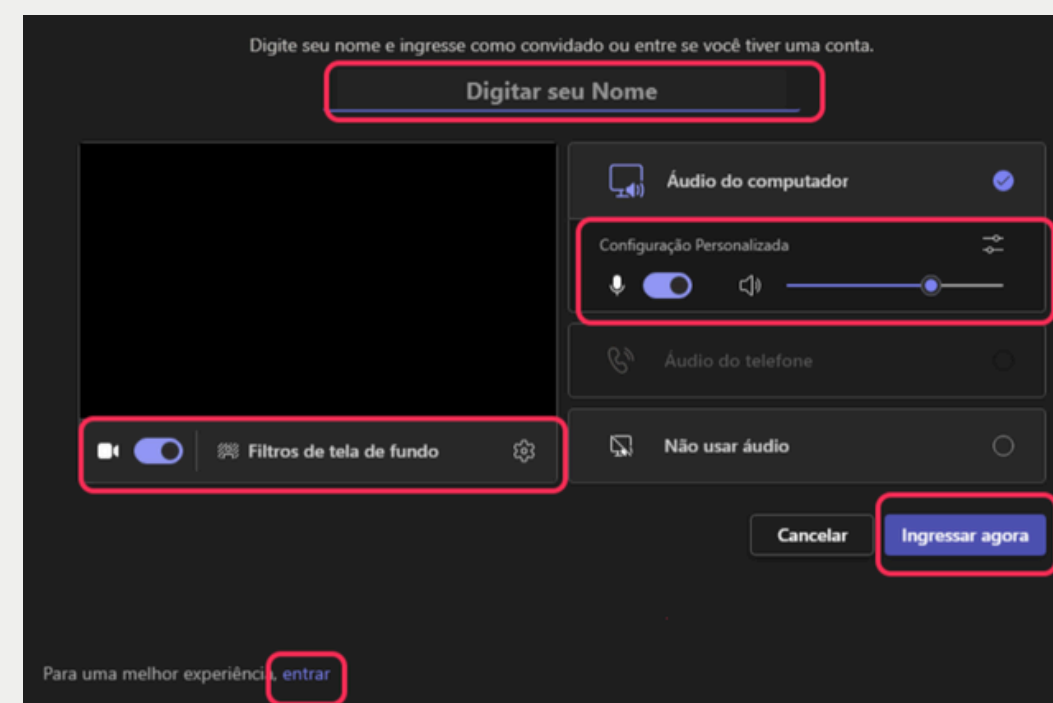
Digite seu nome e ingresse como convidado ou entre se você tiver uma conta.

Digitar seu Nome

Áudio do computador

Configuração Personalizada

Áudio do telefone

Filtros de tela de fundo

Não usar áudio

Cancelar

Ingressar agora

Para uma melhor experiência, entrar